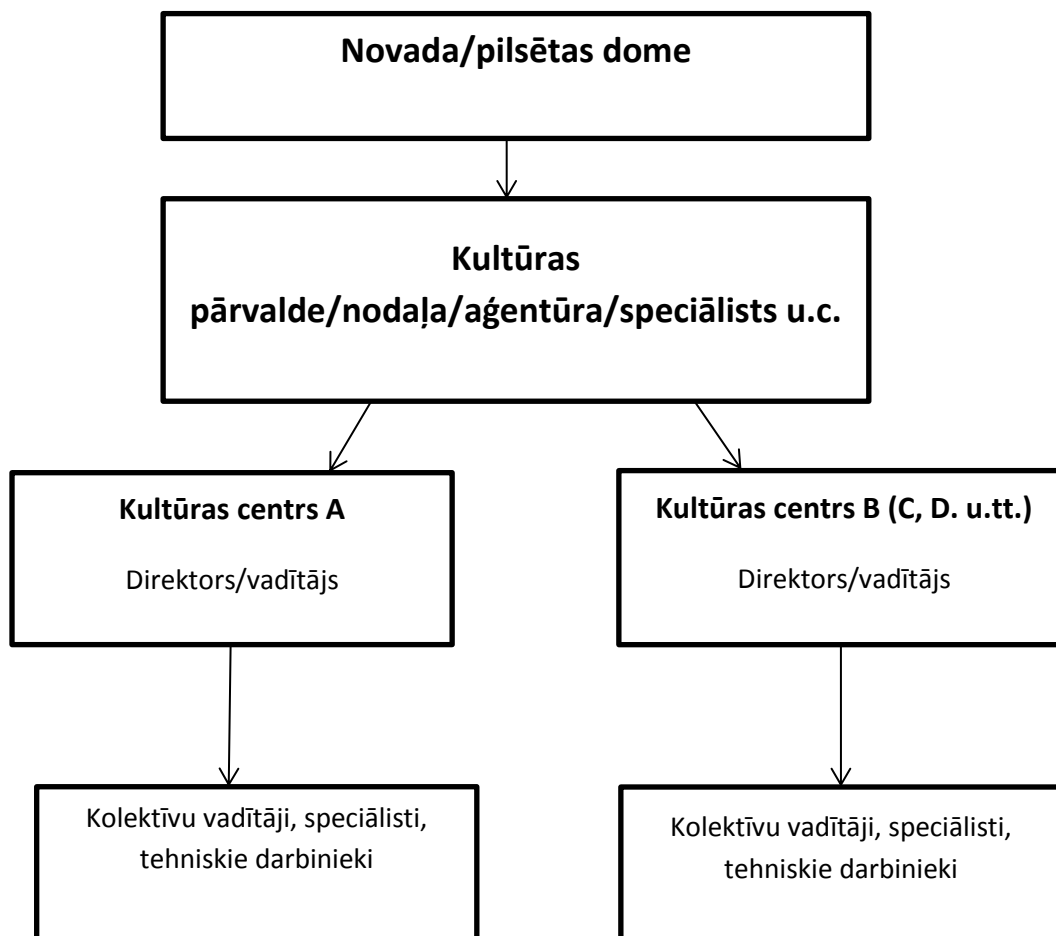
Novada/pilsētas dome

Kultūras pārvalde/nodaļa/aģentūra/speciālists u.c.

Kultūras centrs A

Direktors/vadītājs

Kultūras centrs B (C, D. u.tt.)

Direktors/vadītājs

Kolektīvu vadītāji, speciālisti, tehniskie darbinieki

Kolektīvu vadītāji, speciālisti, tehniskie darbinieki